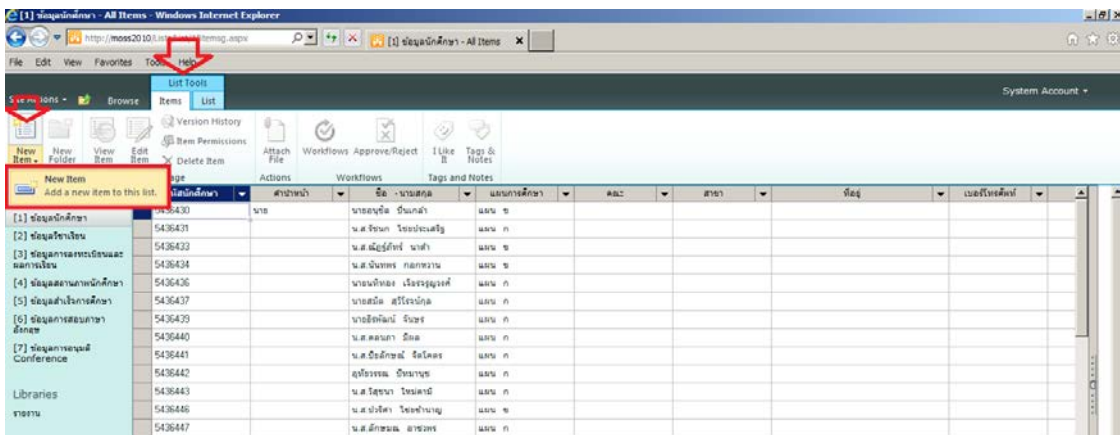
[1] ข้อมูลนักศึกษา - All Items - Windows Internet Explorer

http://moss2010/Lists/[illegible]/Itemsg.aspx

[1] ข้อมูลนักศึกษา - All Items

File Edit View Favorites Tools Help

List Tools

Site Actions Browse Items List

System Account

New Item New Folder View Item Edit Item Version History Item Permissions Delete Item Attach File Workflows Approve/Reject I Like It Tags & Notes

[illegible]age Actions Workflows Tags and Notes

New Item
Add a new item to this list.

[1] ข้อมูลนักศึกษา
[2] ข้อมูลวิชาเรียน
[3] ข้อมูลการลงทะเบียนและผลการเรียน
[4] ข้อมูลสถานภาพนักศึกษา
[5] ข้อมูลสำเร็จการศึกษา
[6] ข้อมูลการสอบภาษาอังกฤษ
[7] ข้อมูลการอนุมัติ Conference

Libraries
รายงาน

| รหัสนักศึกษา | คำนำหน้า | ชื่อ - นามสกุล | แผนการศึกษา | คณะ | สาขา | ที่อยู่ | เบอร์โทรศัพท์ |
|---|---|---|---|---|---|---|---|
| 5436430 | นาย | นายธนูชัย ปิ่นแก้ว | แผน ข | | | | |
| 5436431 | | น.ส.รัชนก ไชยประเสริฐ | แผน ก | | | | |
| 5436433 | | น.ส.ณัฏฐ์สัทร์ นาคำ | แผน ข | | | | |
| 5436434 | | น.ส.นันทพร กอกหวาน | แผน ข | | | | |
| 5436436 | | นายนที่ทอง เรืองรุ่งสุวงศ์ | แผน ก | | | | |
| 5436437 | | นายสมัด สุริโรจน์กุล | แผน ก | | | | |
| 5436439 | | นายอัชพัฒน์ จันทร | แผน ก | | | | |
| 5436440 | | น.ส.ดลนภา มีผล | แผน ก | | | | |
| 5436441 | | น.ส.ปิยลักษณ์ จิตโคตร | แผน ก | | | | |
| 5436442 | | สุทัธรรม ปัทมานุช | แผน ก | | | | |
| 5436443 | | น.ส.วิสุขนา ใหม่ตามี | แผน ก | | | | |
| 5436446 | | น.ส.ปณิตา ไชยชำนาญ | แผน ข | | | | |
| 5436447 | | น.ส.อักษมณ อาชวพร | แผน ก | | | | |